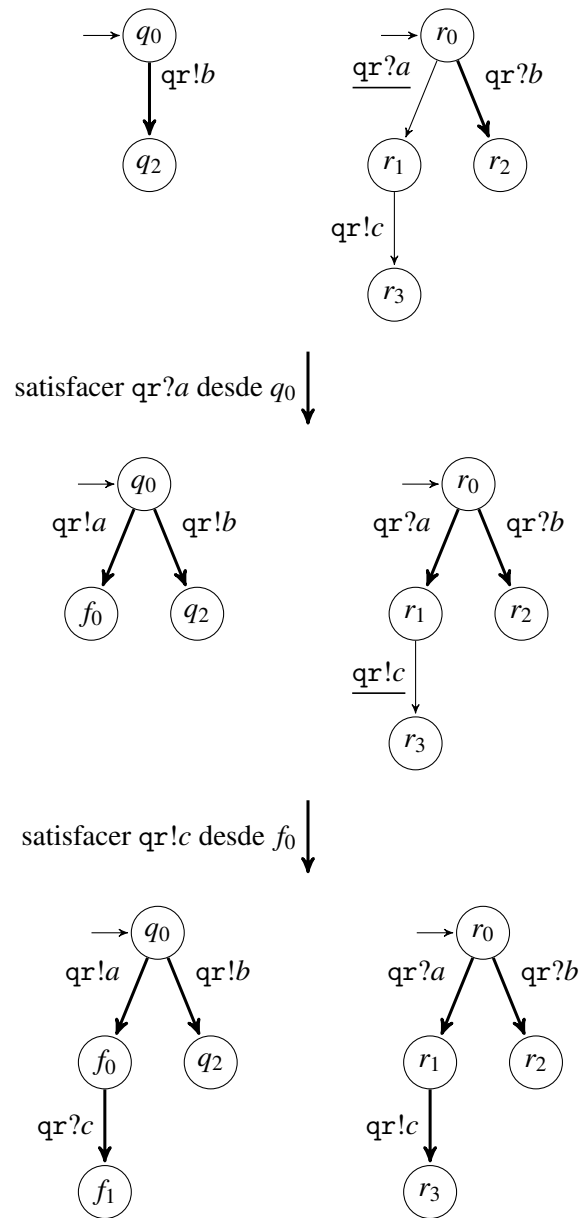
$q_0$ $\texttt{qr!}b$ $q_2$

$r_0$ $\underline{\texttt{qr?}a}$ $\texttt{qr?}b$ $r_1$ $r_2$ $\texttt{qr!}c$ $r_3$

satisfacer $\texttt{qr?}a$ desde $q_0$

$q_0$ $\texttt{qr!}a$ $\texttt{qr!}b$ $f_0$ $q_2$

$r_0$ $\texttt{qr?}a$ $\texttt{qr?}b$ $r_1$ $r_2$ $\underline{\texttt{qr!}c}$ $r_3$

satisfacer $\texttt{qr!}c$ desde $f_0$

$q_0$ $\texttt{qr!}a$ $\texttt{qr!}b$ $f_0$ $q_2$ $\texttt{qr?}c$ $f_1$

$r_0$ $\texttt{qr?}a$ $\texttt{qr?}b$ $r_1$ $r_2$ $\texttt{qr!}c$ $r_3$